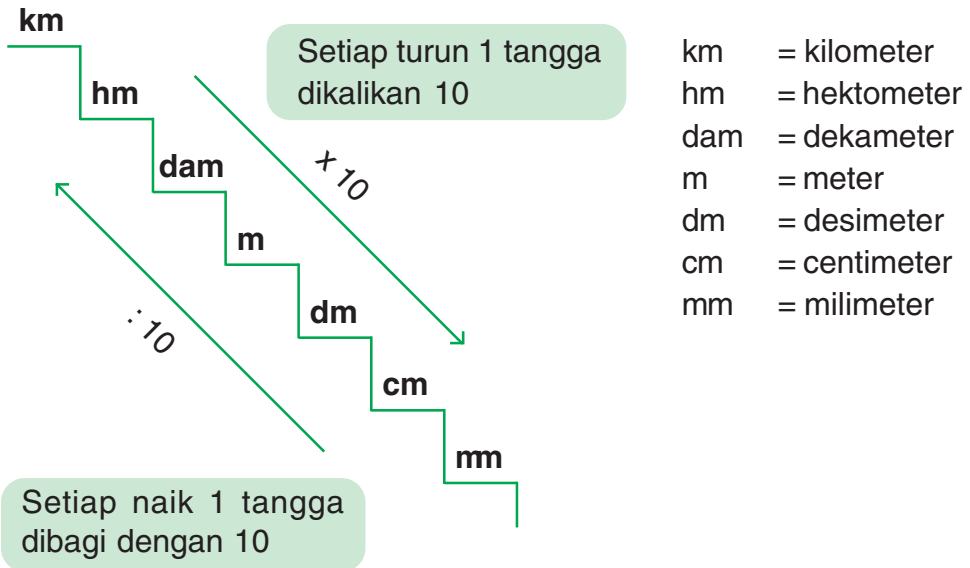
km

hm

dam

m

dm

cm

mm

Setiap turun 1 tangga dikalikan 10

x 10

: 10

Setiap naik 1 tangga dibagi dengan 10

| | |
|---|---|
| km | = kilometer |
| hm | = hektometer |
| dam | = dekameter |
| m | = meter |
| dm | = desimeter |
| cm | = centimeter |
| mm | = milimeter |